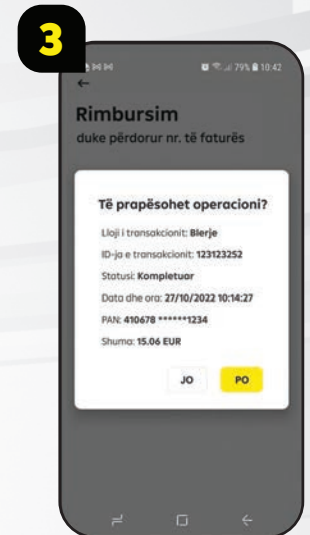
3

79% 10:42

←

Rimbursim

duke përdorur nr. të faturës

Të prapësohet operacioni?

Lloji i transakcionit: Blerje

ID-ja e transakcionit: 123123252

Statusi: Kompletuar

Data dhe ora: 27/10/2022 10:14:27

PAN: 410678 ******1234

Shuma: 15.06 EUR

JO

PO